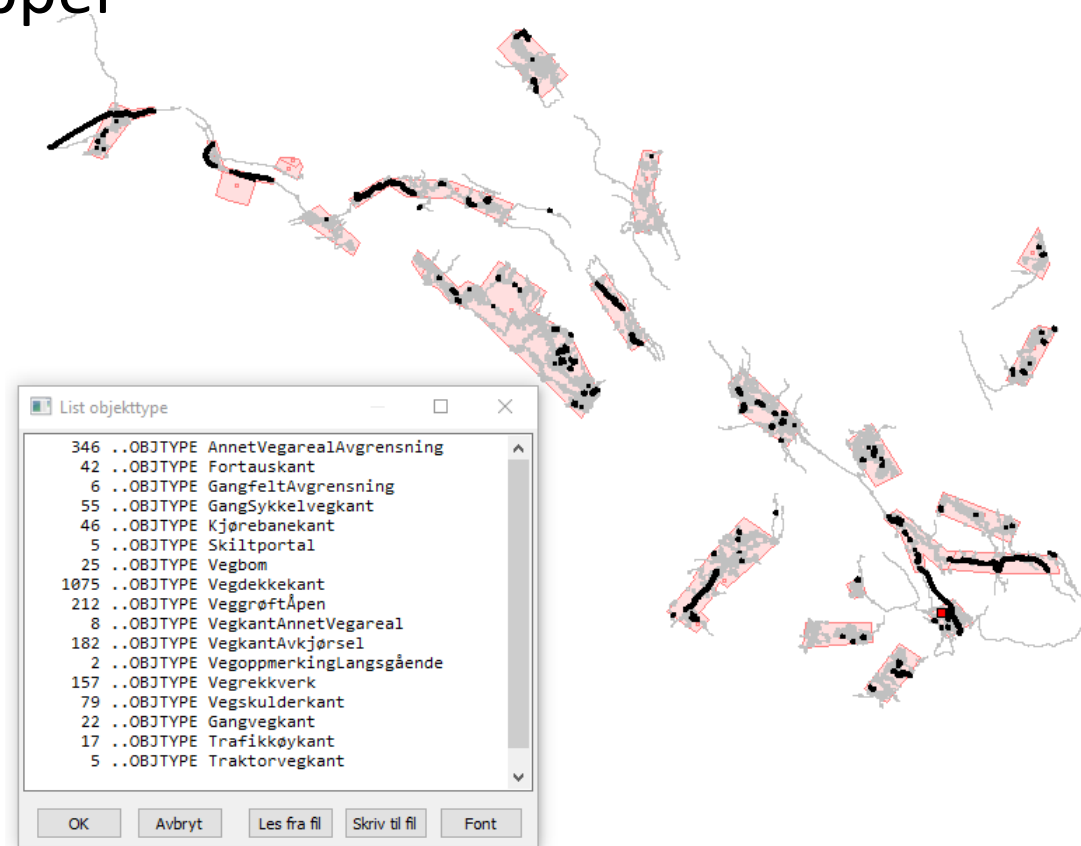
uper

List objekttype

346 ..OBJTYPE AnnetVegarealAvgrensning
42 ..OBJTYPE Fortauskant
6 ..OBJTYPE GangfeltAvgrensning
55 ..OBJTYPE GangSykkelvegkant
46 ..OBJTYPE Kjørebanekant
5 ..OBJTYPE Skiltportal
25 ..OBJTYPE Vegbom
1075 ..OBJTYPE Vegdekkekant
212 ..OBJTYPE VeggrøftÅpen
8 ..OBJTYPE VegkantAnnetVegareal
182 ..OBJTYPE VegkantAvkjørsel
2 ..OBJTYPE VegoppmerkingLangsgående
157 ..OBJTYPE Vegrekkverk
79 ..OBJTYPE Vegskulderkant
22 ..OBJTYPE Gangvegkant
17 ..OBJTYPE Trafikkøykant
5 ..OBJTYPE Traktorvegkant

OK
Avbryt
Les fra fil
Skriv til fil
Font